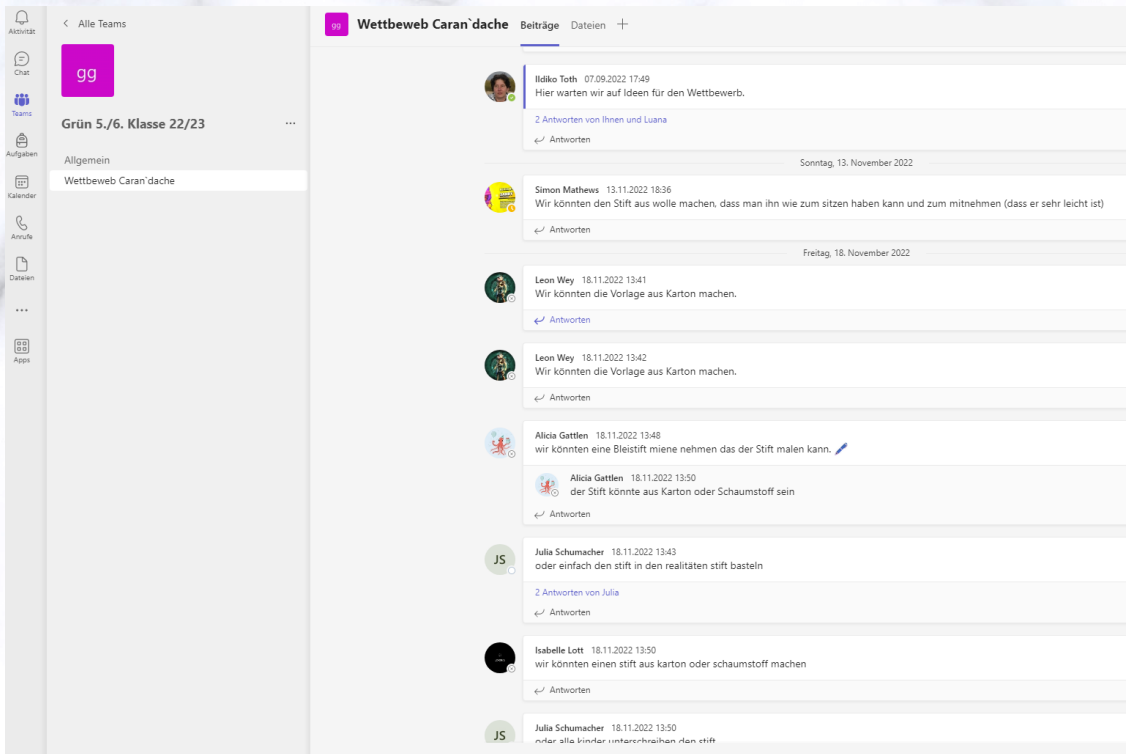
Aktivität
Chat
Teams
Aufgaben
Kalender
Anrufe
Dateien
...
Apps

< Alle Teams

gg

Grün 5./6. Klasse 22/23 ...

Allgemein
Wettbeweb Caran`dache

gg Wettbeweb Caran`dache Beiträge Dateien +

Ildiko Toth 07.09.2022 17:49
Hier warten wir auf Ideen für den Wettbewerb.
2 Antworten von Ihnen und Luana
Antworten

Sonntag, 13. November 2022

Simon Mathews 13.11.2022 18:36
Wir könnten den Stift aus wolle machen, dass man ihn wie zum sitzen haben kann und zum mitnehmen (dass er sehr leicht ist)
Antworten

Freitag, 18. November 2022

Leon Wey 18.11.2022 13:41
Wir könnten die Vorlage aus Karton machen.
Antworten

Leon Wey 18.11.2022 13:42
Wir könnten die Vorlage aus Karton machen.
Antworten

Alicia Gattlen 18.11.2022 13:48
wir könnten eine Bleistift miene nehmen das der Stift malen kann.

Alicia Gattlen 18.11.2022 13:50
der Stift könnte aus Karton oder Schaumstoff sein
Antworten

JS
Julia Schumacher 18.11.2022 13:43
oder einfach den stift in den realitäten stift basteln
2 Antworten von Julia
Antworten

Isabelle Lott 18.11.2022 13:50
wir könnten einen stift aus karton oder schaumstoff machen
Antworten

JS
Julia Schumacher 18.11.2022 13:50
oder alle kinder unterschreiben den stift